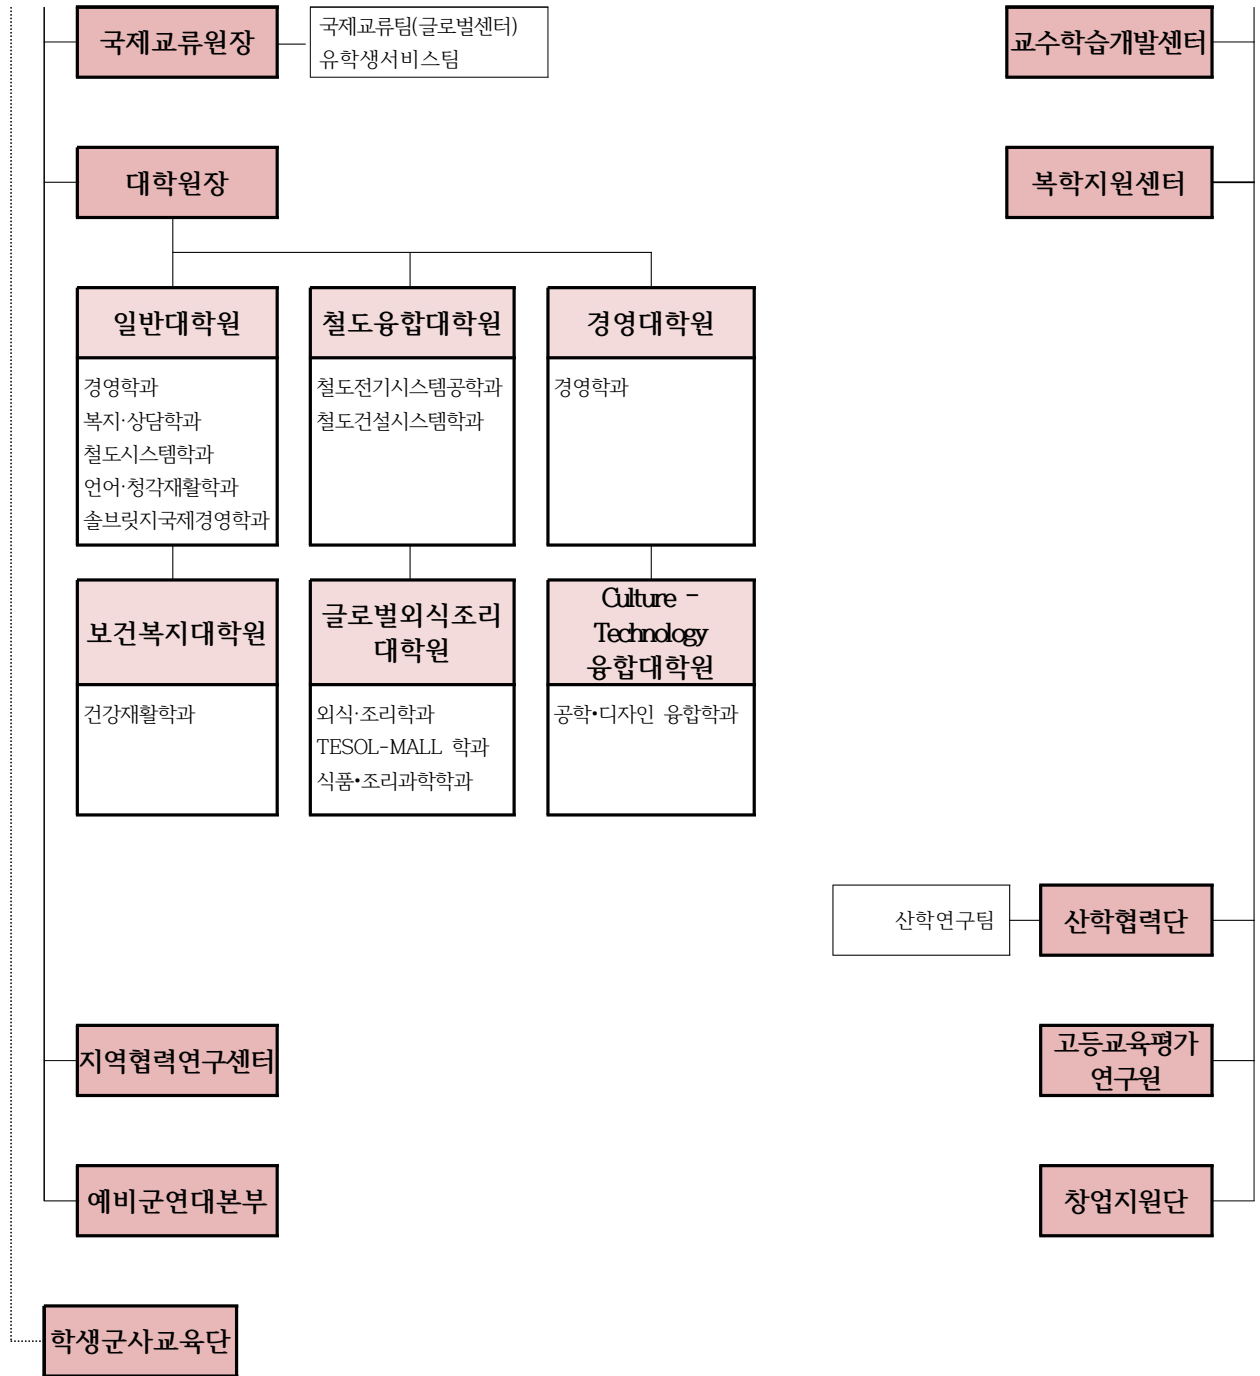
국제교류원장

국제교류팀(글로벌센터)
유학생서비스팀

교수학습개발센터

대학원장

복학지원센터

일반대학원

경영학과
복지·상담학과
철도시스템학과
언어·청각재활학과
솔브릿지국제경영학과

철도융합대학원

철도전기시스템공학과
철도건설시스템학과

경영대학원

경영학과

보건복지대학원

건강재활학과

글로벌외식조리대학원

외식·조리학과
TESOL-MALL 학과
식품•조리과학학과

Culture - Technology 융합대학원

공학•디자인 융합학과

산학연구팀

산학협력단

지역협력연구센터

고등교육평가연구원

예비군연대본부

창업지원단

학생군사교육단